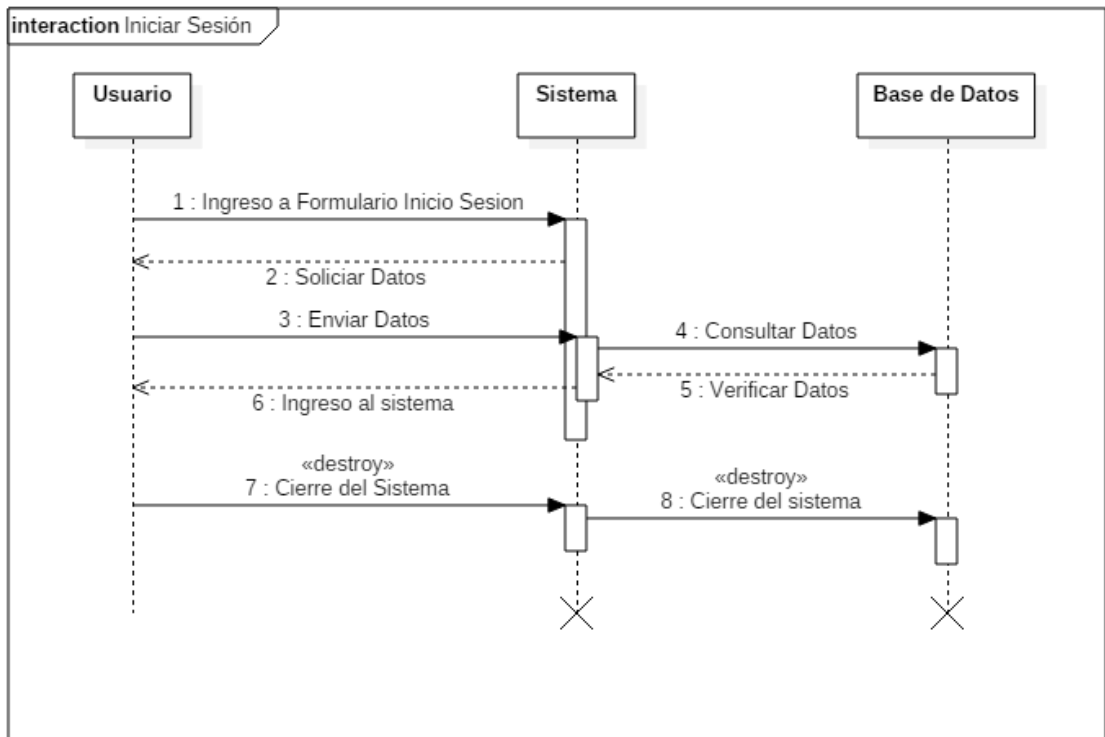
interaction Iniciar Sesión

Usuario

Sistema

Base de Datos

1 : Ingreso a Formulario Inicio Sesion

2 : Soliciar Datos

3 : Enviar Datos

4 : Consultar Datos

5 : Verificar Datos

6 : Ingreso al sistema

«destroy»
7 : Cierre del Sistema

«destroy»
8 : Cierre del sistema